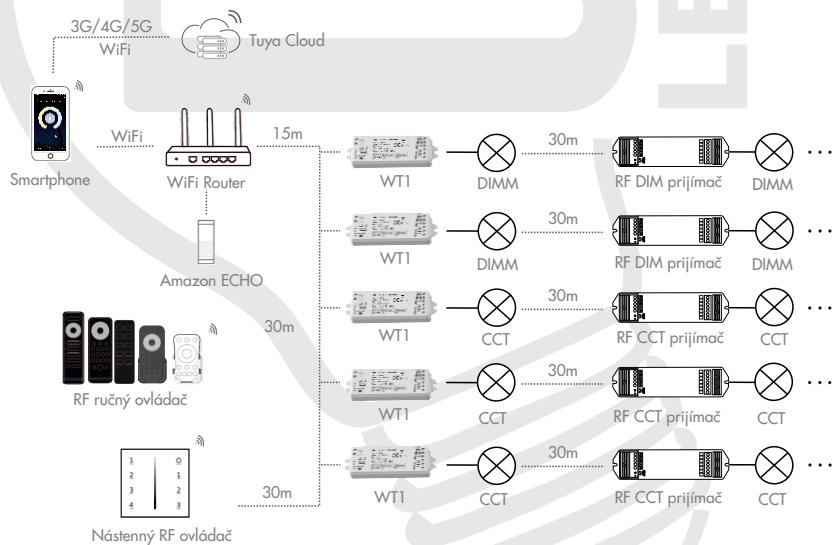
3G/4G/5G
WiFi
Tuya Cloud

WiFi
15m
Smartphone
WiFi Router
Amazon ECHO

WT1
DIMM
30m
RF DIM prijímač
DIMM

WT1
DIMM
30m
RF DIM prijímač
DIMM

30m
WT1
CCT
30m
RF CCT prijímač
CCT

RF ručný ovládač
WT1
CCT
30m
RF CCT prijímač
CCT

1
2
3
4
0
1
2
3
30m
WT1
CCT
30m
RF CCT prijímač
CCT

Nástenný RF ovládač